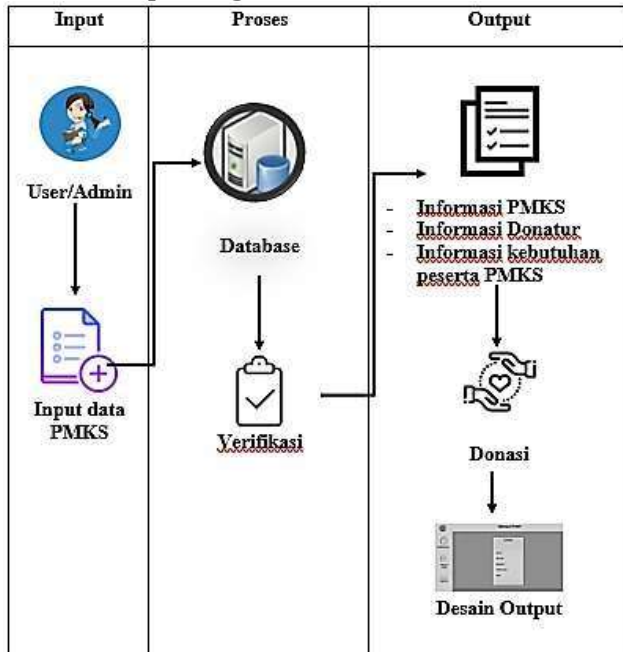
| Input | Proses | Output |
|---|---|---|
| User/Admin<br><br>Input data PMKS | Database<br><br>Verifikasi | - Informasi PMKS<br>- Informasi Donatur<br>- Informasi kebutuhan peserta PMKS<br><br>Donasi<br><br>Desain Output |